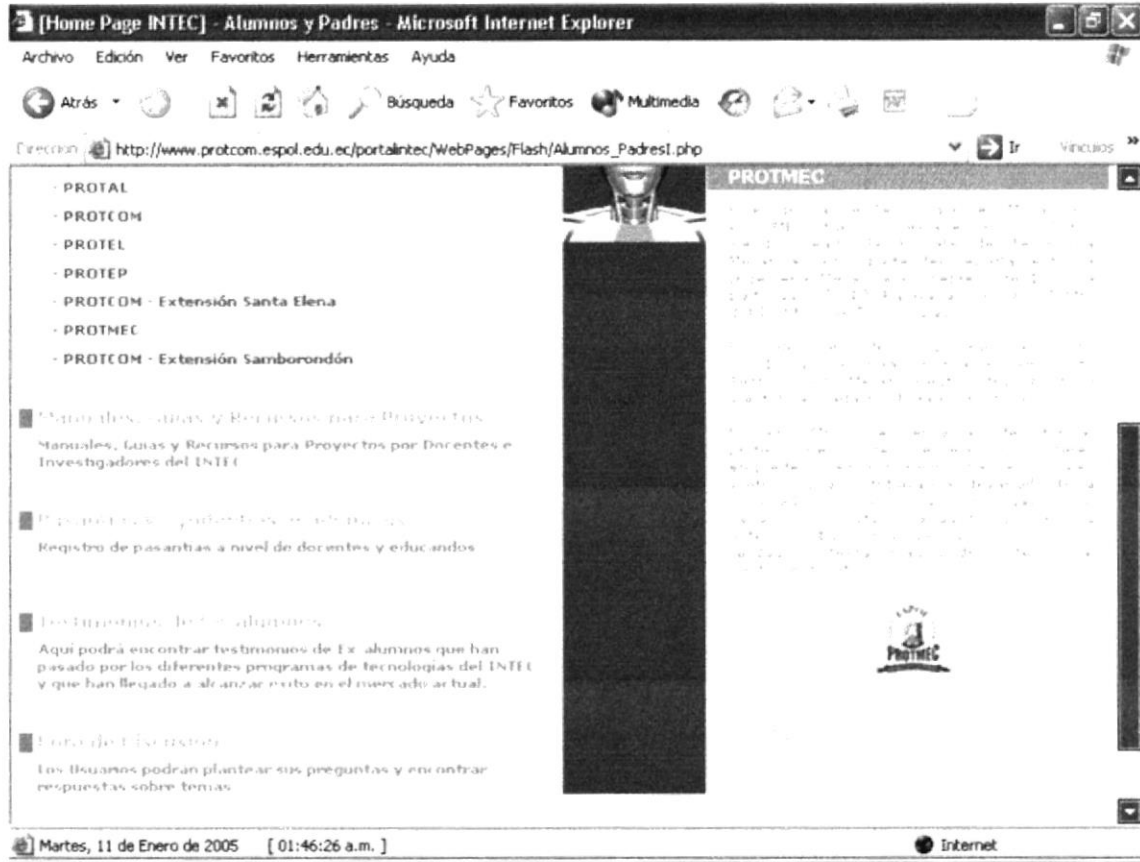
[Home Page INTEC] - Alumnos y Padres - Microsoft Internet Explorer

Archivo Edición Ver Favoritos Herramientas Ayuda

Atrás Búsqueda Favoritos Multimedia

Dirección http://www.protcom.espol.edu.ec/portalintec/WebPages/Flash/Alumnos_PadresI.php Ir Vínculos

· PROTAL
· PROTCOM
· PROTEL
· PROTEP
· PROTCOM - Extensión Santa Elena
· PROTMEC
· PROTCOM - Extensión Samborondón

Manuales, Guías y Recursos para Proyectos

Manuales, Guías y Recursos para Proyectos por Docentes e Investigadores del INTEC

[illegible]

Registro de pasantías a nivel de docentes y educandos

Testimonios de Ex-alumnos

Aquí podrá encontrar testimonios de Ex-alumnos que han pasado por los diferentes programas de tecnologías del INTEC y que han llegado a alcanzar éxito en el mercado actual.

Foro de Discusión

Los Usuarios podrán plantear sus preguntas y encontrar respuestas sobre temas

PROTMEC

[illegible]

PROTMEC

Martes, 11 de Enero de 2005 [ 01:46:26 a.m. ]

Internet